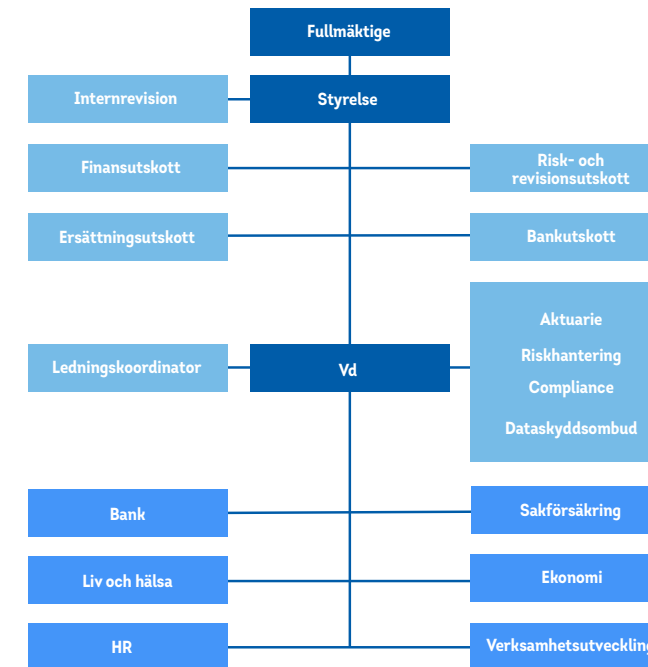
Fullmäktige

Internrevision

Styrelse

Finansutskott

Risk- och revisionsutskott

Ersättningsutskott

Bankutskott

Aktuarie

Riskhantering

Compliance

Dataskyddsombud

Ledningskoordinator

Vd

Bank

Sakförsäkring

Liv och hälsa

Ekonomi

HR

Verksamhetsutveckling